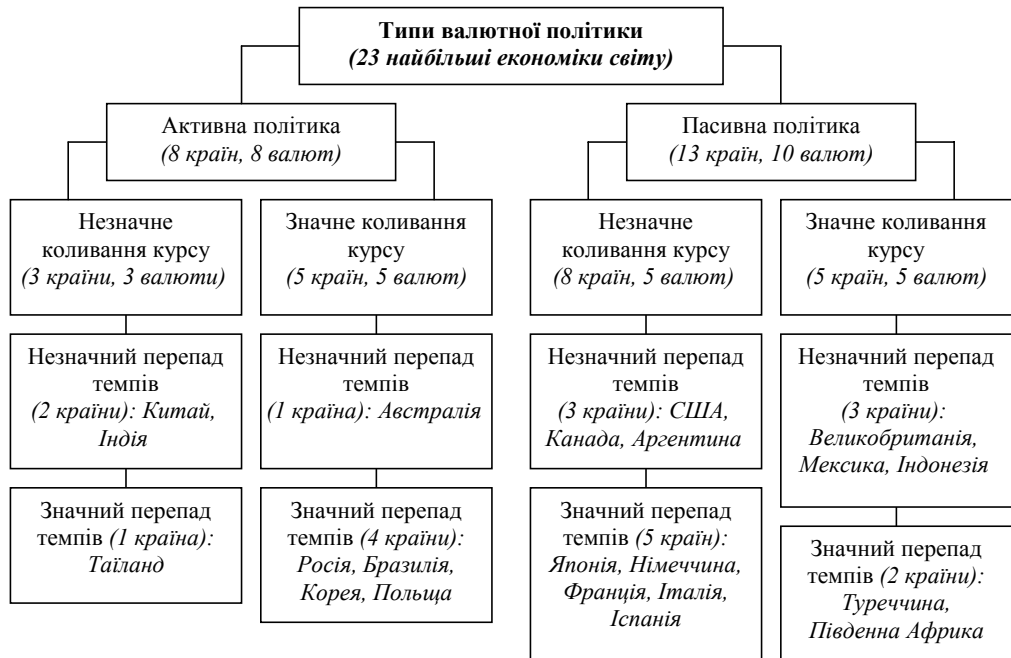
Типи валютної політики
(23 найбільші економіки світу)

Активна політика
(8 країн, 8 валют)

Пасивна політика
(13 країн, 10 валют)

Незначне коливання курсу
(3 країни, 3 валюти)

Значне коливання курсу
(5 країн, 5 валют)

Незначне коливання курсу
(8 країн, 5 валют)

Значне коливання курсу
(5 країн, 5 валют)

Незначний перепад темпів
(2 країни): Китай, Індія

Незначний перепад темпів
(1 країна): Австралія

Незначний перепад темпів
(3 країни): США, Канада, Аргентина

Незначний перепад темпів
(3 країни): Великобританія, Мексика, Індонезія

Значний перепад темпів (1 країна): Таїланд

Значний перепад темпів (4 країни): Росія, Бразилія, Корея, Польща

Значний перепад темпів (5 країн): Японія, Німеччина, Франція, Італія, Іспанія

Значний перепад темпів (2 країни): Туреччина, Південна Африка